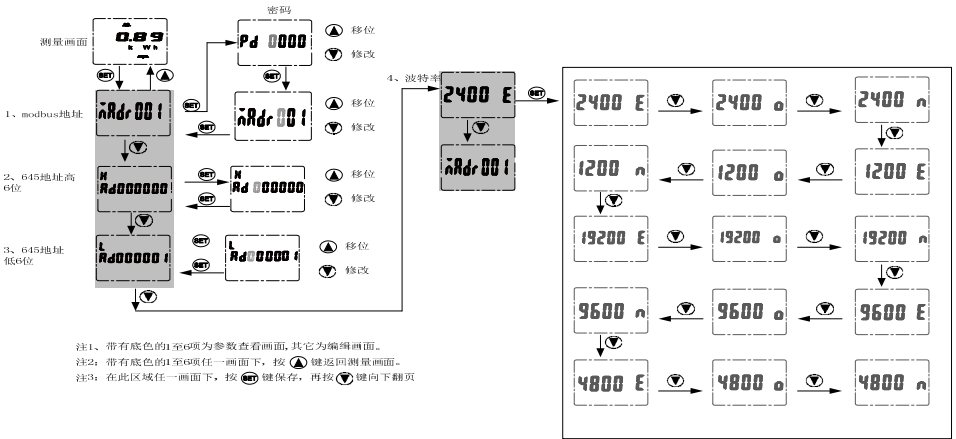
测量画面
0.89
k Wh
SET
密码
Pd 0000
移位
修改
SET
1、modbus地址
nAdr 001
SET
nAdr 001
移位
修改
2、645地址高6位
H
Ad000000
SET
H
Ad 000000
移位
SET
修改
3、645地址低6位
L
Ad000001
SET
L
Ad000001
移位
SET
修改
4、波特率
2400 E
SET
nAdr 001
2400 E
2400 o
2400 n
1200 n
1200 o
1200 E
19200 E
19200 o
19200 n
9600 n
9600 o
9600 E
4800 E
4800 o
4800 n

注1、带有底色的1至6项为参数查看画面, 其它为编辑画面。
注2：带有底色的1至6项任一画面下，按 键返回测量画面。
注3：在此区域任一画面下，按 SET 键保存，再按 键向下翻页